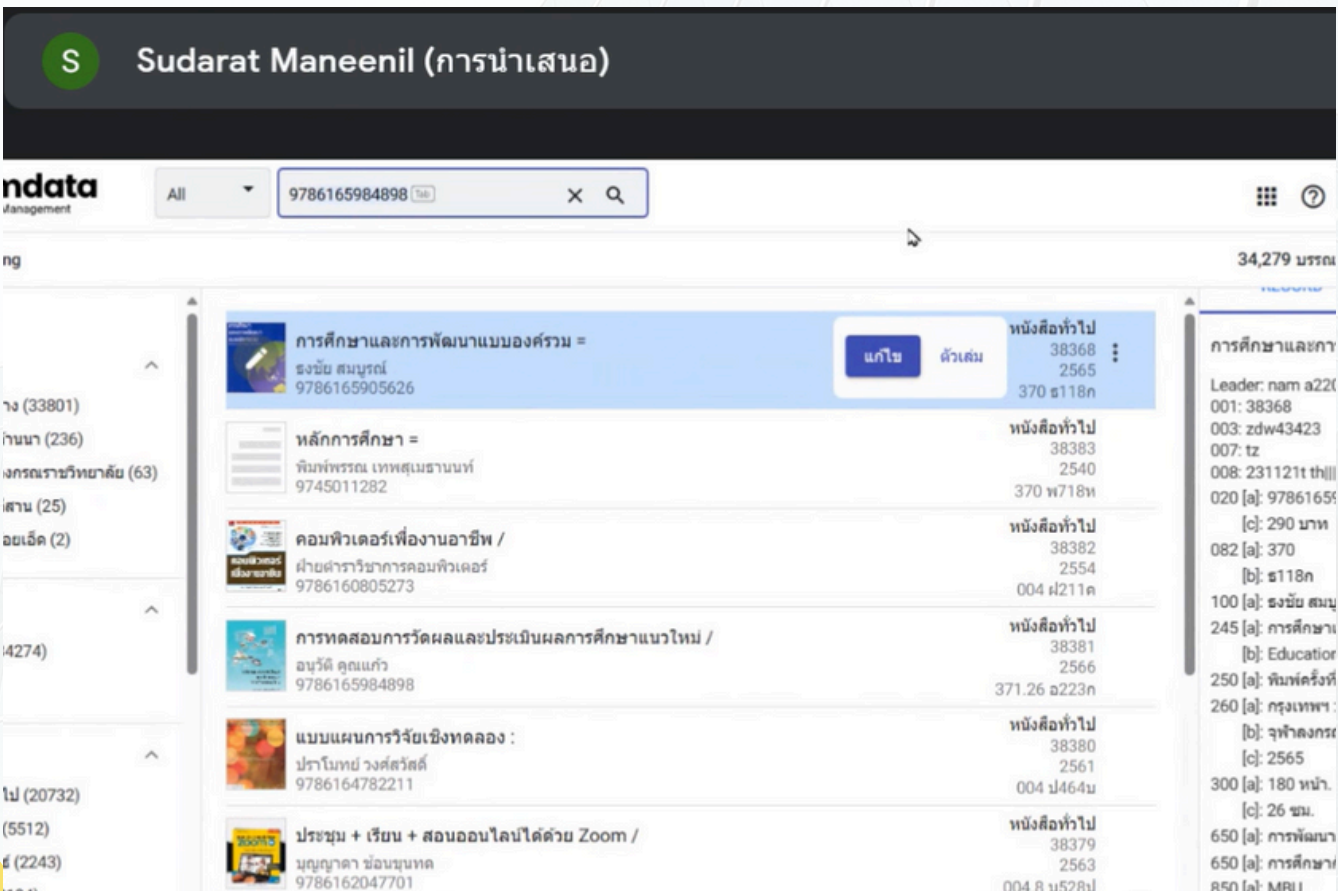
S Sudarat Maneenil (การนำเสนอ)

ndata
Management

All

9786165984898 Tab

ng

34,279 บรรณ

RECORD

า (33801)
ำนนา (236)
งกรณราชวิทยาลัย (63)
สาน (25)
อยเอ็ด (2)

4274)

ไป (20732)
(5512)
(2243)

การศึกษาและการพัฒนาแบบองค์รวม =
ธงชัย สมบูรณ์
9786165905626
แก้ไข
ตัวเล่ม
หนังสือทั่วไป
38368
2565
370 ธ118ก

หลักการศึกษา =
พิมพ์พรรณ เทพสุเมธานนท์
9745011282
หนังสือทั่วไป
38383
2540
370 พ718ห

คอมพิวเตอร์เพื่องานอาชีพ /
ฝ่ายตำราวิชาการคอมพิวเตอร์
9786160805273
หนังสือทั่วไป
38382
2554
004 ฝ211ค

การทดสอบการวัดผลและประเมินผลการศึกษาแนวใหม่ /
อนุวัติ คูณแก้ว
9786165984898
หนังสือทั่วไป
38381
2566
371.26 อ223ก

แบบแผนการวิจัยเชิงทดลอง :
ปราโมทย์ วงศ์สวัสดิ์
9786164782211
หนังสือทั่วไป
38380
2561
004 ป464บ

ประชุม + เรียน + สอนออนไลน์ได้ด้วย Zoom /
บุญญาดา ช้อนขุนทด
9786162047701
หนังสือทั่วไป
38379
2563
004.8 บ528ป

การศึกษาและกา
Leader: nam a22
001: 38368
003: zdw43423
007: tz
008: 231121t th
020 [a]: 9786165
[c]: 290 บาท
082 [a]: 370
[b]: ธ118ก
100 [a]: ธงชัย สมบู
245 [a]: การศึกษาแ
[b]: Education
250 [a]: พิมพ์ครั้งที่
260 [a]: กรุงเทพฯ :
[b]: จุฬาลงกรณ
[c]: 2565
300 [a]: 180 หน้า.
[c]: 26 ซม.
650 [a]: การพัฒนา
650 [a]: การศึกษา
850 [a]: MBU